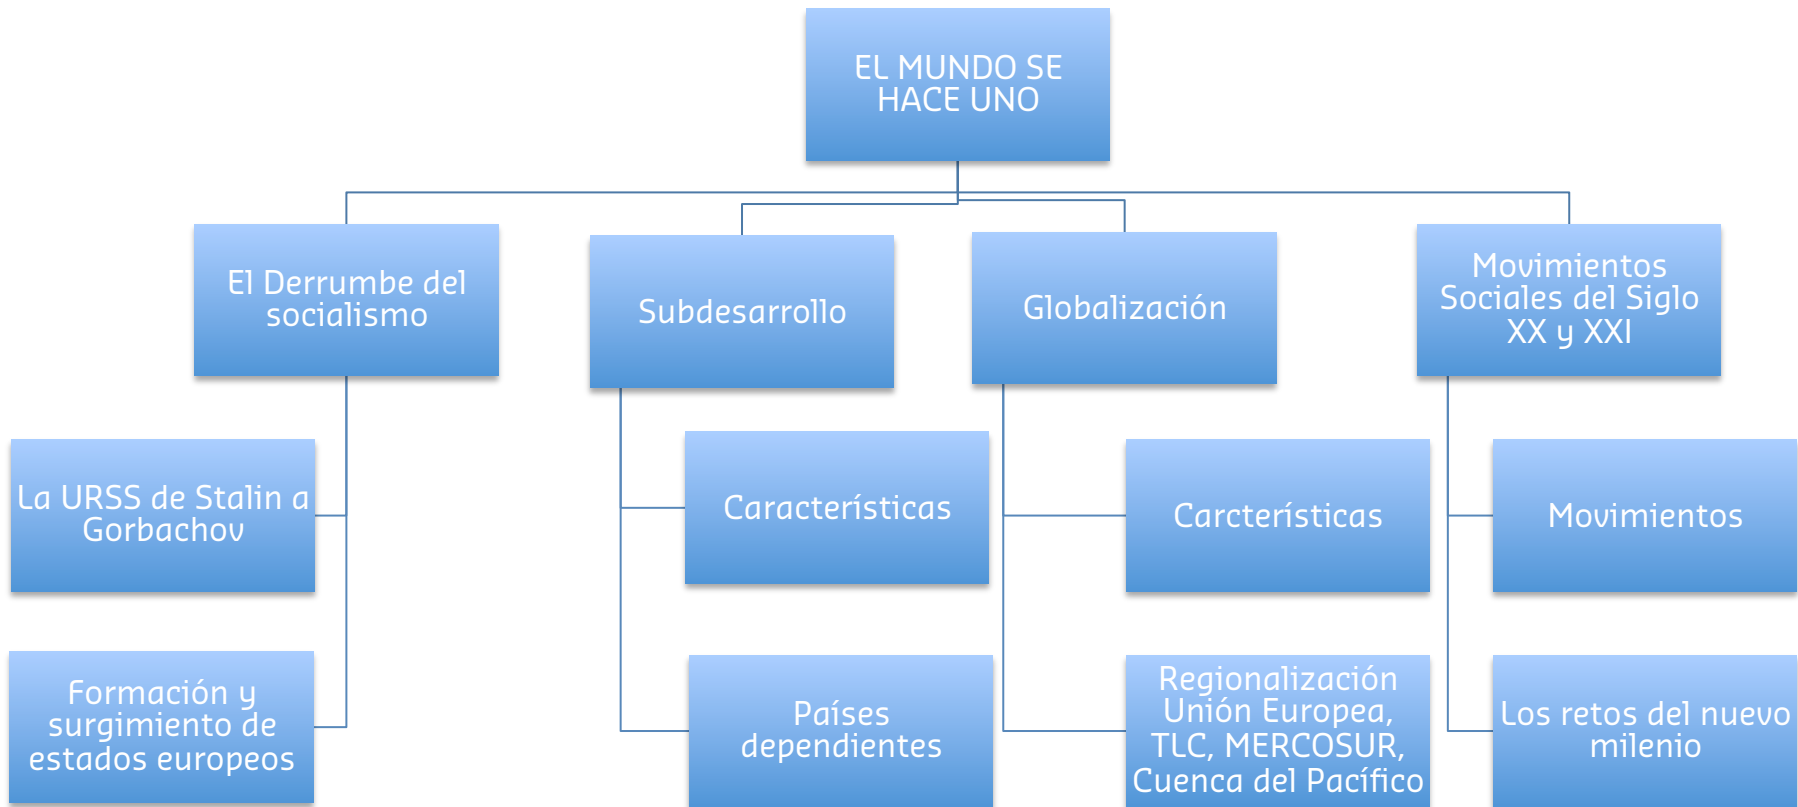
EL MUNDO SE HACE UNO

El Derrumbe del socialismo

Subdesarrollo

Globalización

Movimientos Sociales del Siglo XX y XXI

La URSS de Stalin a Gorbachov

Formación y surgimiento de estados europeos

Características

Países dependientes

Carcterísticas

Regionalización Unión Europea, TLC, MERCOSUR, Cuenca del Pacífico

Movimientos

Los retos del nuevo milenio